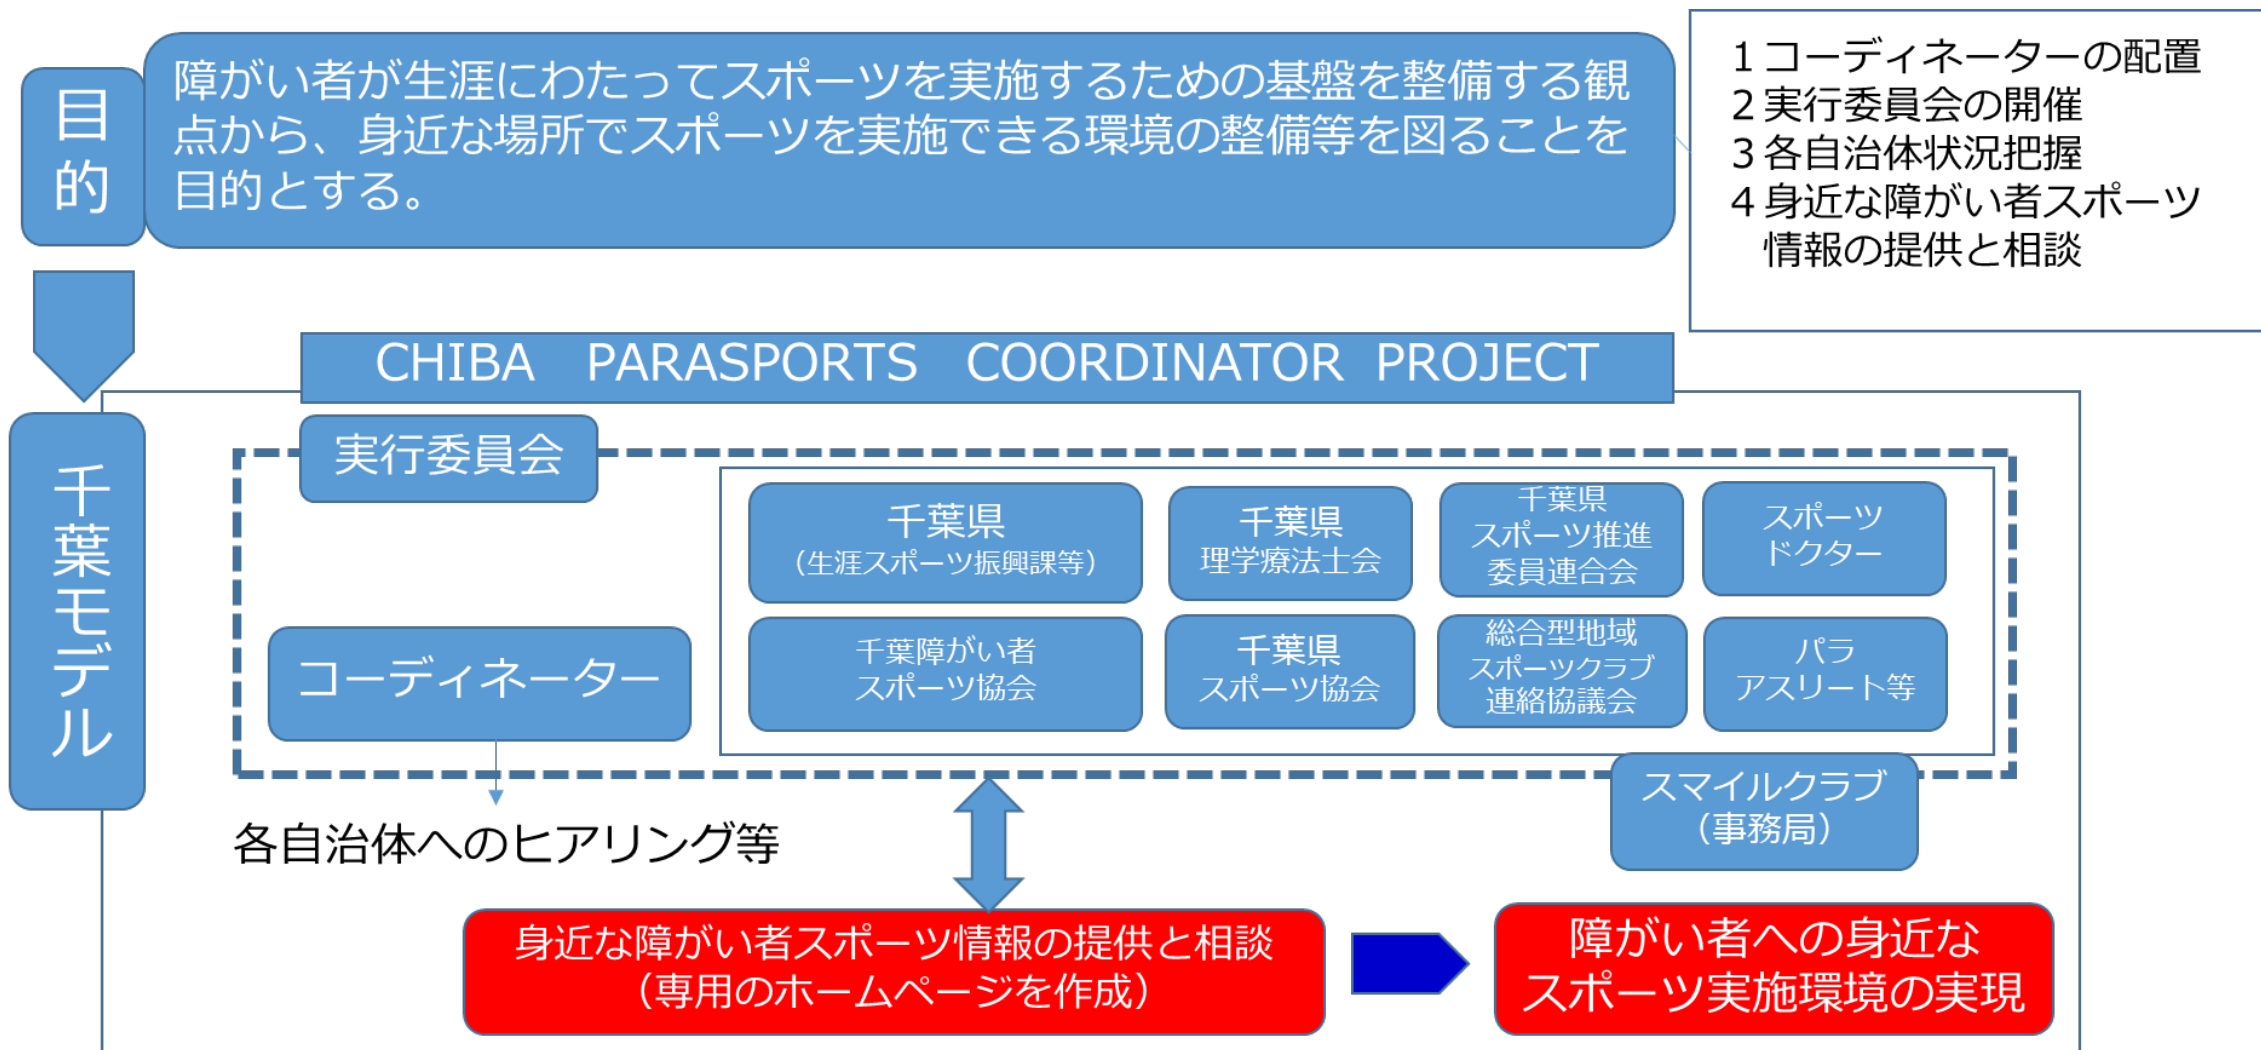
目的

障がい者が生涯にわたってスポーツを実施するための基盤を整備する観点から、身近な場所でスポーツを実施できる環境の整備等を図ることを目的とする。

1 コーディネーターの配置
2 実行委員会の開催
3 各自治体状況把握
4 身近な障がい者スポーツ情報の提供と相談

千葉モデル

CHIBA PARASPORTS COORDINATOR PROJECT

実行委員会

千葉県
（生涯スポーツ振興課等）

千葉県
理学療法士会

千葉県
スポーツ推進
委員連合会

スポーツ
ドクター

コーディネーター

千葉障がい者
スポーツ協会

千葉県
スポーツ協会

総合型地域
スポーツクラブ
連絡協議会

パラ
アスリート等

スマイルクラブ
（事務局）

各自治体へのヒアリング等

身近な障がい者スポーツ情報の提供と相談
（専用のホームページを作成）

障がい者への身近な
スポーツ実施環境の実現